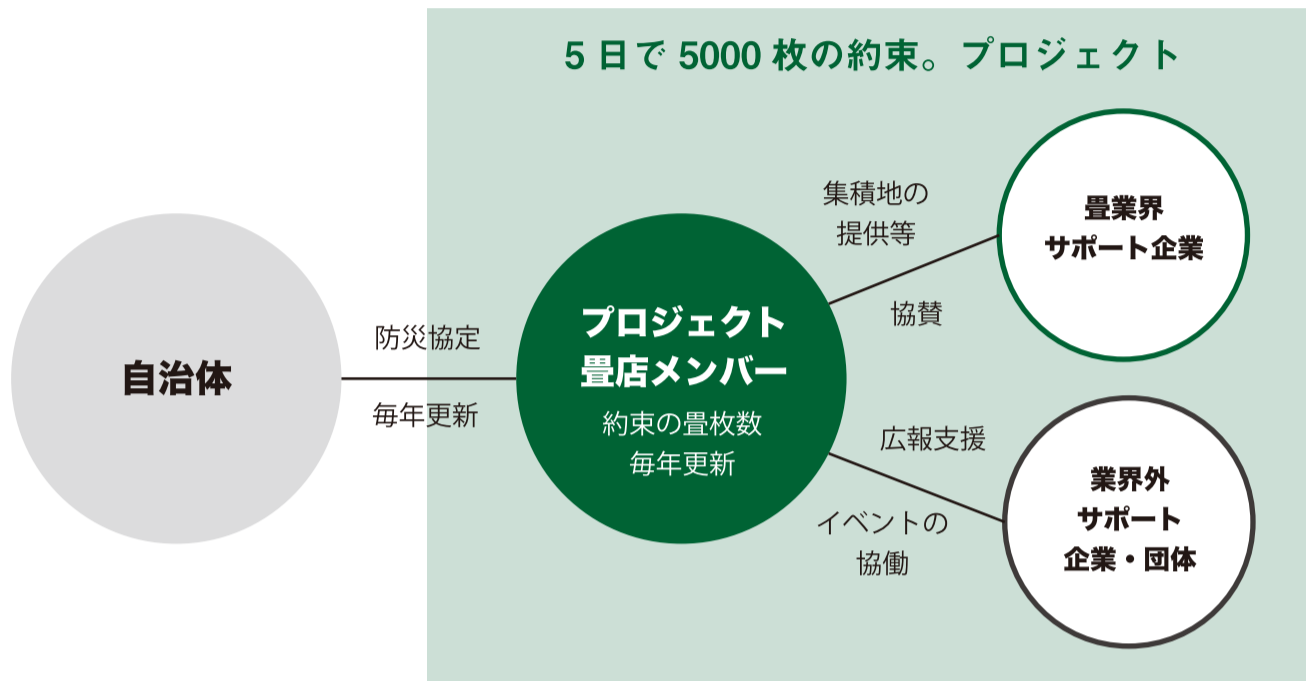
5 日で 5000 枚の約束。プロジェクト

自治体

防災協定

毎年更新

プロジェクト
畳店メンバー
約束の畳枚数
毎年更新

集積地の
提供等

協賛

畳業界
サポート企業

広報支援

イベントの
協働

業界外
サポート
企業・団体